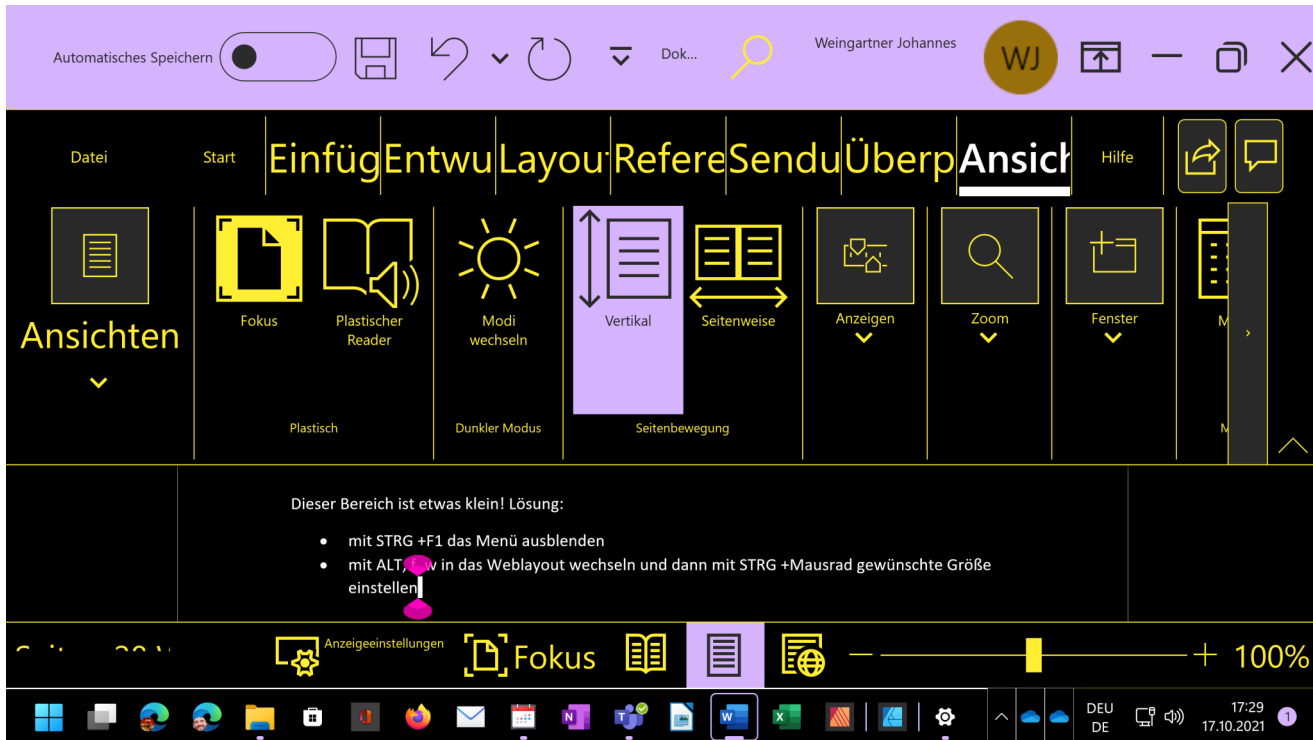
Automatisches Speichern

Dok...

Weingartner Johannes

WJ

Datei Start Einfüg Entwu Layout Refere Sendu Überp Ansich Hilfe

Ansichten

Fokus

Plastischer Reader

Plastisch

Modi wechseln

Dunkler Modus

Vertikal

Seitenweise

Seitenbewegung

Anzeigen

Zoom

Fenster

M

M

Dieser Bereich ist etwas klein! Lösung:

- mit STRG +F1 das Menü ausblenden
- mit ALT,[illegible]w in das Weblayout wechseln und dann mit STRG +Mausrad gewünschte Größe einstellen

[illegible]

Anzeigeeinstellungen

Fokus

100%

DEU
DE

17:29
17.10.2021

1